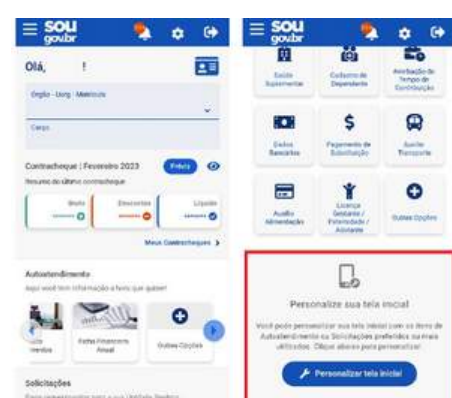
sou gov.br

Olá, !

Órgão - Uorg - Matrícula

Cargo

Contracheque | Fevereiro 2023 Prévia

Resumo do último contracheque

Bruto

Descontos

Líquido

Meus Contracheques >

Autoatendimento

Aqui você tem informação a hora que quiser!

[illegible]rendas

Dados Financeiros Anual

Outras Opções

Solicitações

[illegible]

sou gov.br

Saúde Suplementar

Cadastro de Dependente

Averbação de Tempo de Contribuição

Dados Bancários

Pagamento de Substituição

Auxílio Transporte

Auxílio Alimentação

Licença Gestante / Paternidade / Adotante

Outras Opções

Personalize sua tela inicial

Você pode personalizar sua tela inicial com os itens de Autoatendimento ou Solicitações preferidos ou mais utilizados. Clique abaixo para personalizar.

Personalizar tela inicial